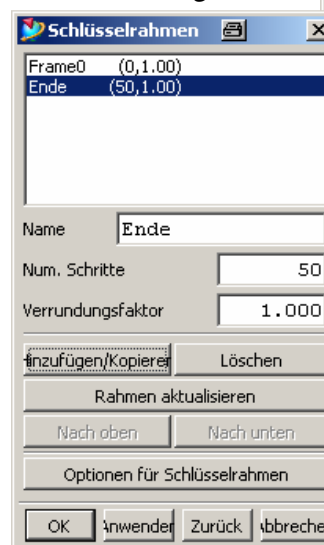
Schlüsselrahmen

Frame0 (0,1.00)
Ende (50,1.00)

Name Ende

Num. Schritte 50

Verrundungsfaktor 1.000

Hinzufügen/Kopieren Löschen

Rahmen aktualisieren

Nach oben Nach unten

Optionen für Schlüsselrahmen

OK Anwenden Zurück Abbrechen